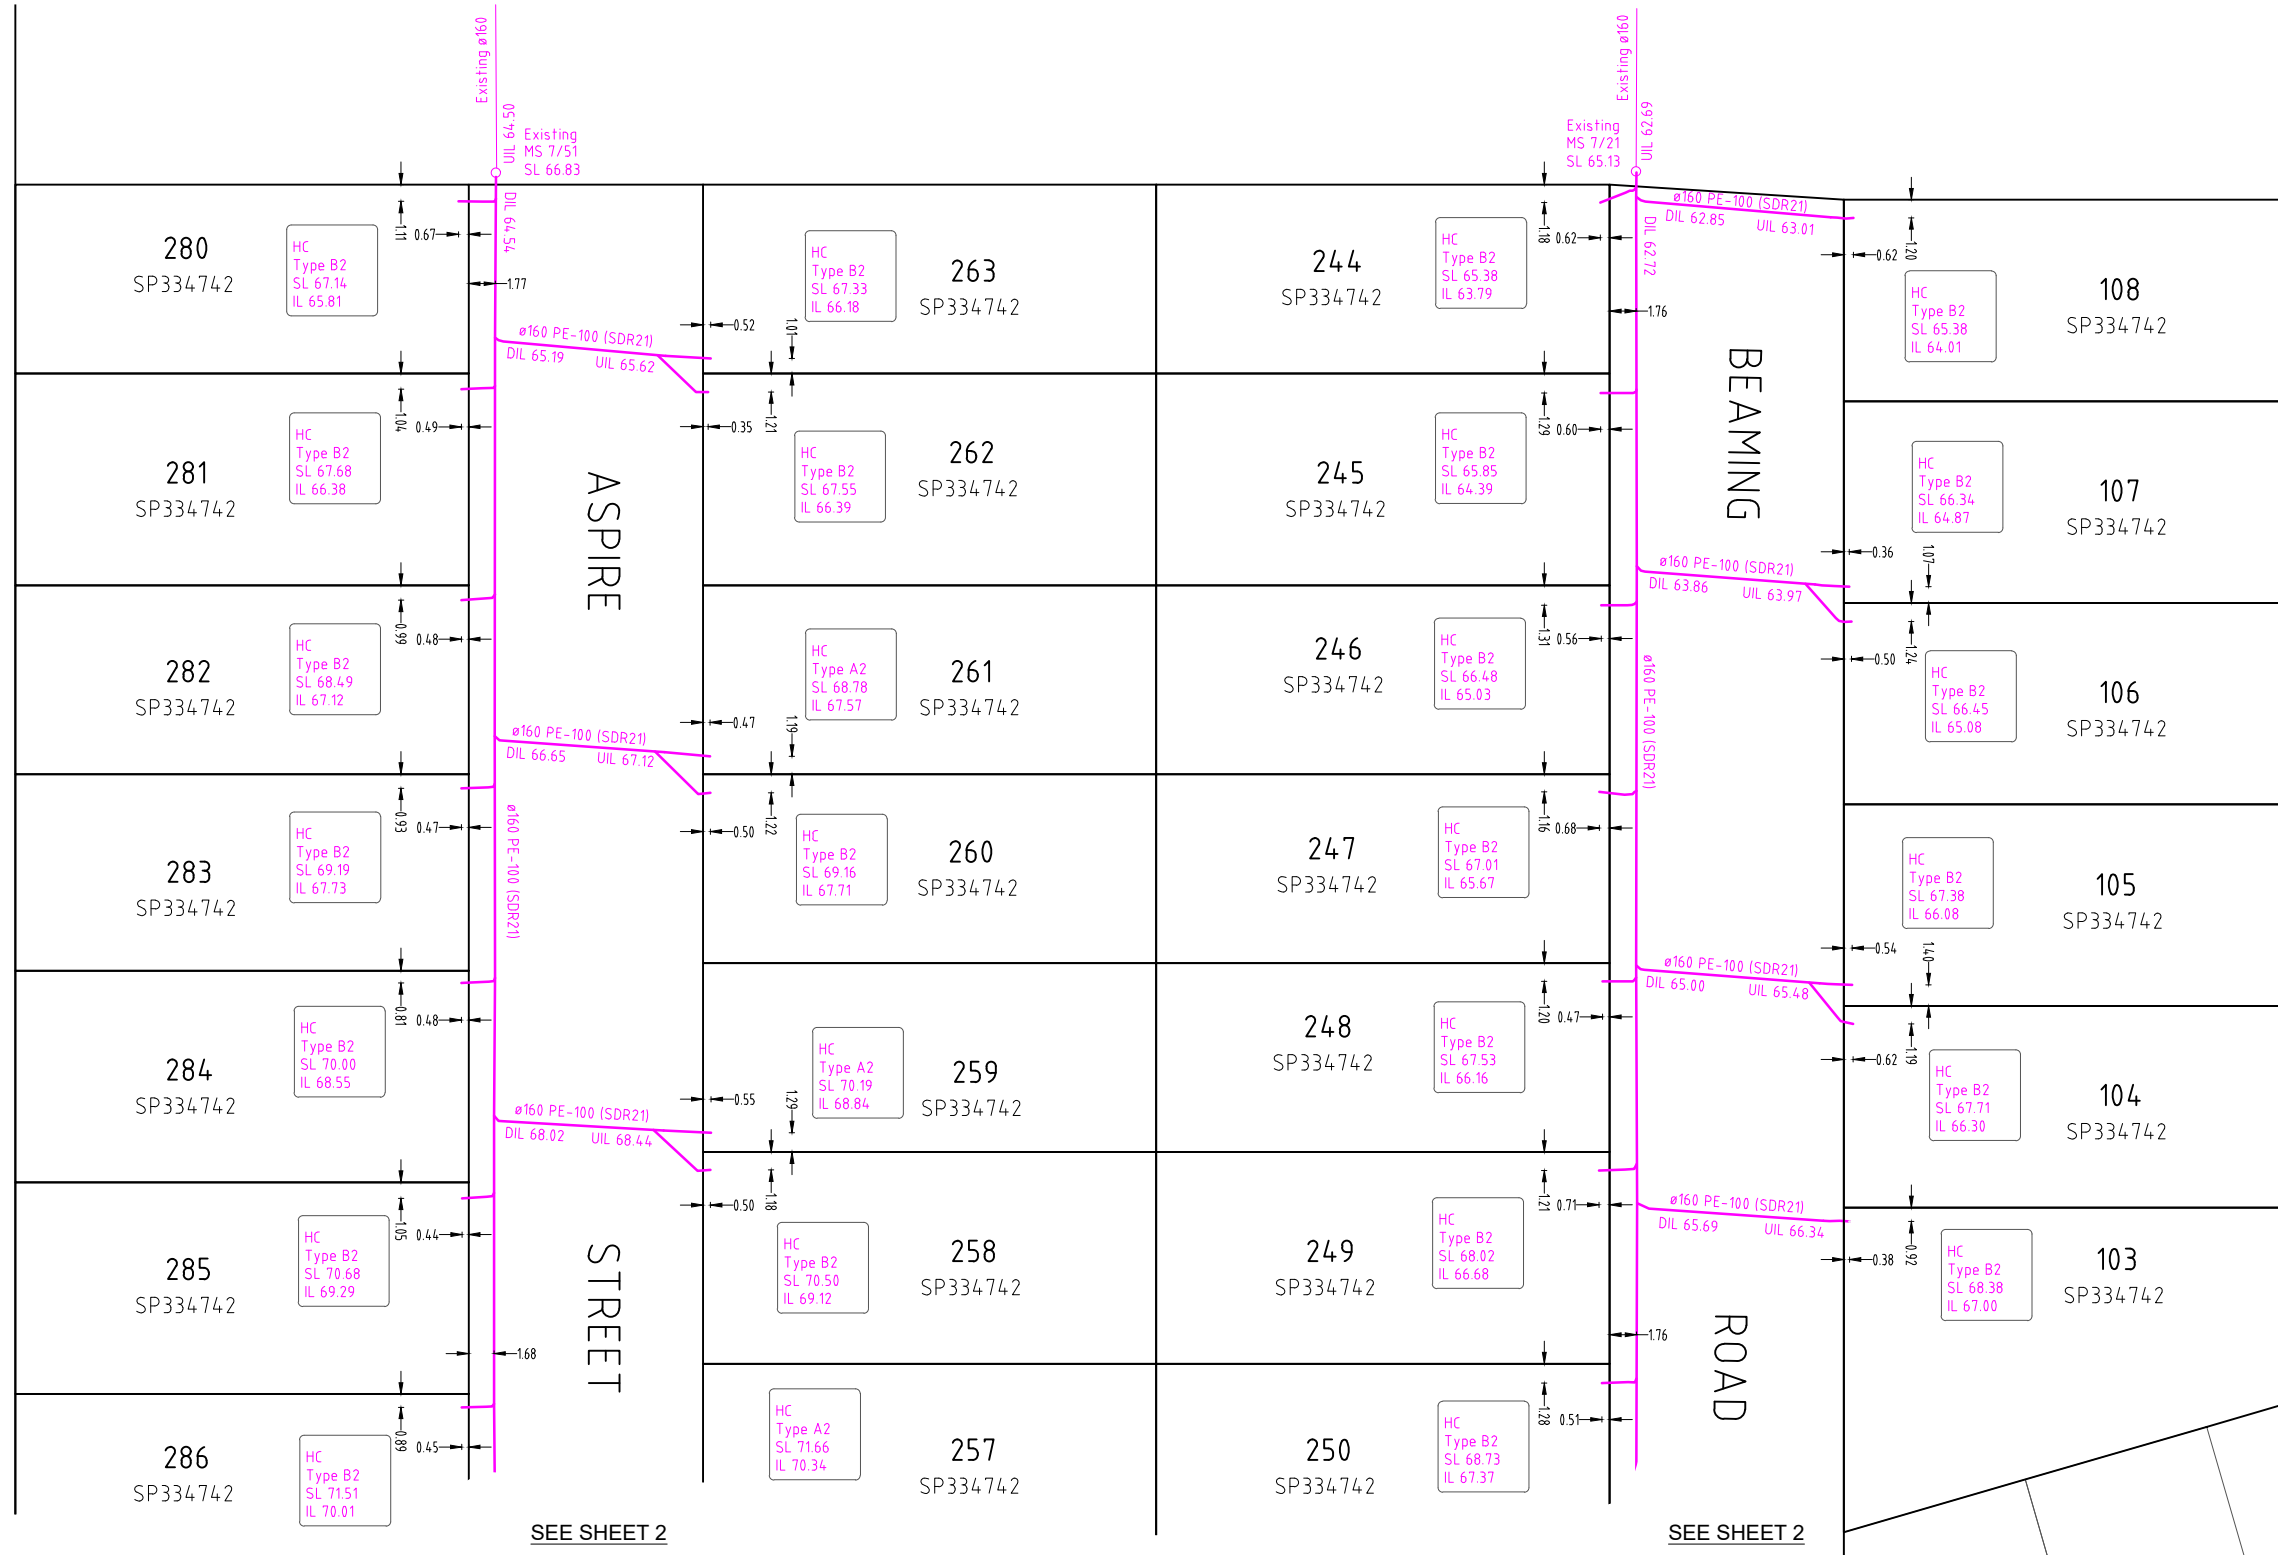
Existing ø160
UIL 64.50
Existing
MS 7/51
SL 66.83

Existing ø160
Existing
MS 7/21
SL 65.13
UIL 62.69

280
SP334742
HC
Type B2
SL 67.14
IL 65.81
1.11
0.67
DIL 64.54
1.77

263
SP334742
HC
Type B2
SL 67.33
IL 66.18
0.52
1.01

ø160 PE-100 (SDR21)
DIL 65.19
UIL 65.62

244
SP334742
HC
Type B2
SL 65.38
IL 63.79
1.18
0.62

ø160 PE-100 (SDR21)
DIL 62.85
UIL 63.01
DIL 62.72
1.76

108
SP334742
HC
Type B2
SL 65.38
IL 64.01
0.62
1.20

BEAMING

281
SP334742
HC
Type B2
SL 67.68
IL 66.38
1.04
0.49

ASPIRE

262
SP334742
HC
Type B2
SL 67.55
IL 66.39
0.35
1.21

245
SP334742
HC
Type B2
SL 65.85
IL 64.39
1.29
0.60

107
SP334742
HC
Type B2
SL 66.34
IL 64.87
0.36
1.07

ø160 PE-100 (SDR21)
DIL 63.86
UIL 63.97

282
SP334742
HC
Type B2
SL 68.49
IL 67.12
0.99
0.48

261
SP334742
HC
Type A2
SL 68.78
IL 67.57
0.47
1.19

ø160 PE-100 (SDR21)
DIL 66.65
UIL 67.12

246
SP334742
HC
Type B2
SL 66.48
IL 65.03
1.31
0.56

ø160 PE-100 (SDR21)

106
SP334742
HC
Type B2
SL 66.45
IL 65.08
0.50
1.24

283
SP334742
HC
Type B2
SL 69.19
IL 67.73
0.93
0.47

ø160 PE-100 (SDR21)

260
SP334742
HC
Type B2
SL 69.16
IL 67.71
0.50
1.22

247
SP334742
HC
Type B2
SL 67.01
IL 65.67
1.16
0.68

105
SP334742
HC
Type B2
SL 67.38
IL 66.08
0.54
1.40

ø160 PE-100 (SDR21)
DIL 65.00
UIL 65.48

284
SP334742
HC
Type B2
SL 70.00
IL 68.55
0.81
0.48

259
SP334742
HC
Type A2
SL 70.19
IL 68.84
0.55
1.29

ø160 PE-100 (SDR21)
DIL 68.02
UIL 68.44

248
SP334742
HC
Type B2
SL 67.53
IL 66.16
1.20
0.47

104
SP334742
HC
Type B2
SL 67.71
IL 66.30
0.62
1.19

285
SP334742
HC
Type B2
SL 70.68
IL 69.29
1.05
0.44
1.68

STREET

258
SP334742
HC
Type B2
SL 70.50
IL 69.12
0.50
1.18

249
SP334742
HC
Type B2
SL 68.02
IL 66.68
1.21
0.71

ø160 PE-100 (SDR21)
DIL 65.69
UIL 66.34
1.76

103
SP334742
HC
Type B2
SL 68.38
IL 67.00
0.38
0.92

ROAD

286
SP334742
HC
Type B2
SL 71.51
IL 70.01
0.89
0.45

257
SP334742
HC
Type A2
SL 71.66
IL 70.34

250
SP334742
HC
Type B2
SL 68.73
IL 67.37
1.28
0.51

SEE SHEET 2

SEE SHEET 2